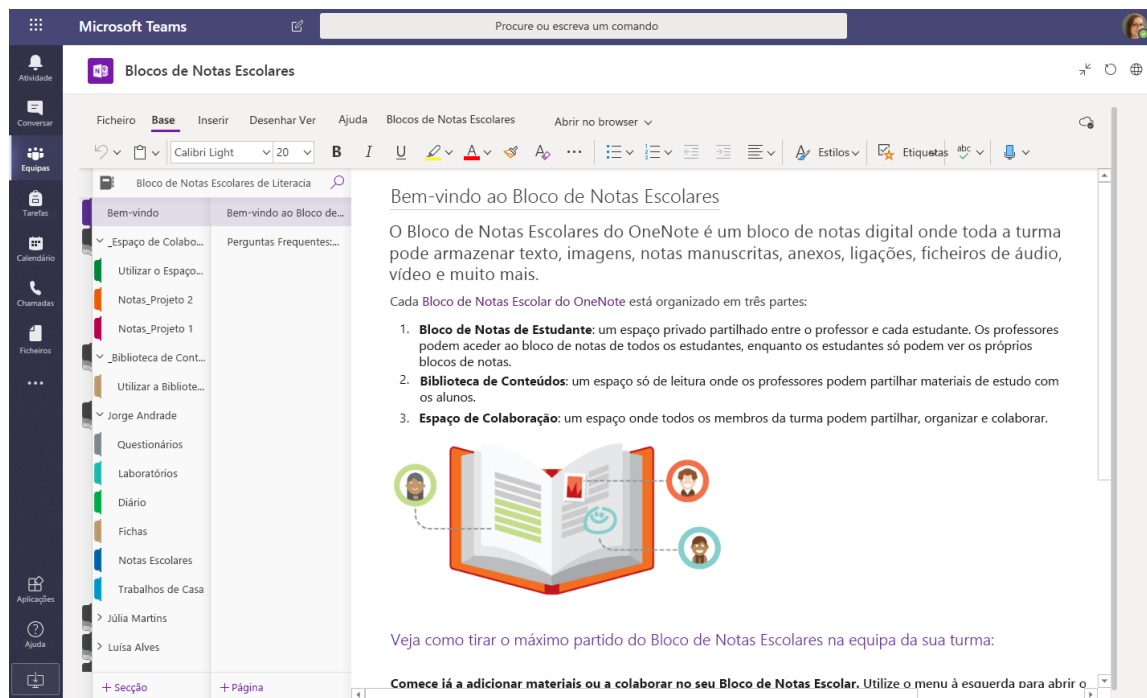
Microsoft Teams

Procure ou escreva um comando

Atividade

Conversar

Equipas

Tarefas

Calendário

Chamadas

Ficheiros

...

Aplicações

Ajuda

Blocos de Notas Escolares

Ficheiro Base Inserir Desenhar Ver Ajuda Blocos de Notas Escolares Abrir no browser

Calibri Light 20 B I U ... Estilos Etiquetas

Bloco de Notas Escolares de Literacia

Bem-vindo
_Espaço de Colabo...
Utilizar o Espaço...
Notas_Projeto 2
Notas_Projeto 1
_Biblioteca de Cont...
Utilizar a Bibliote...
Jorge Andrade
Questionários
Laboratórios
Diário
Fichas
Notas Escolares
Trabalhos de Casa
Júlia Martins
Luísa Alves

+ Secção

Bem-vindo ao Bloco de...
Perguntas Frequentes:...

+ Página

Bem-vindo ao Bloco de Notas Escolares

O Bloco de Notas Escolares do OneNote é um bloco de notas digital onde toda a turma pode armazenar texto, imagens, notas manuscritas, anexos, ligações, ficheiros de áudio, vídeo e muito mais.

Cada Bloco de Notas Escolar do OneNote está organizado em três partes:

1. **Bloco de Notas de Estudante**: um espaço privado partilhado entre o professor e cada estudante. Os professores podem aceder ao bloco de notas de todos os estudantes, enquanto os estudantes só podem ver os próprios blocos de notas.
2. **Biblioteca de Conteúdos**: um espaço só de leitura onde os professores podem partilhar materiais de estudo com os alunos.
3. **Espaço de Colaboração**: um espaço onde todos os membros da turma podem partilhar, organizar e colaborar.

Veja como tirar o máximo partido do Bloco de Notas Escolares na equipa da sua turma:

**Comece já a adicionar materiais ou a colaborar no seu Bloco de Notas Escolar.** Utilize o menu à esquerda para abrir o